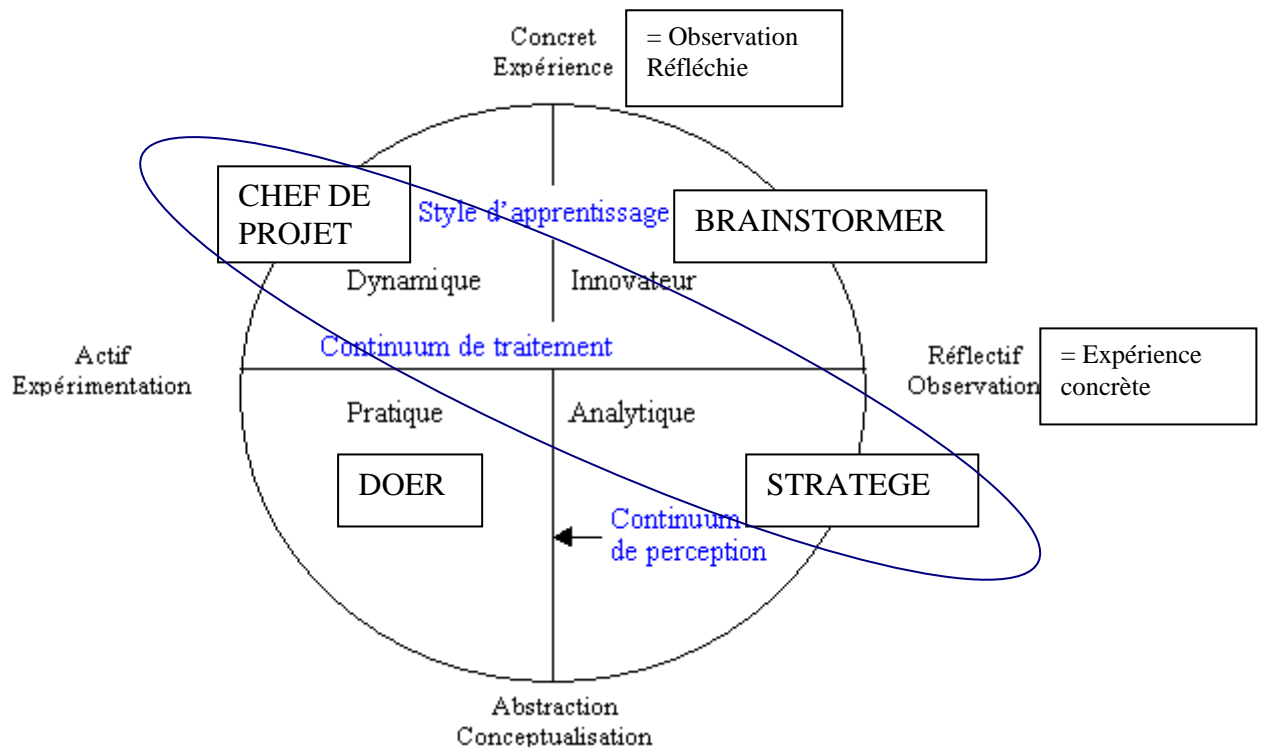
Concret
Expérience

= Observation
Réfléchie

CHEF DE
PROJET

Style d'apprentissage

BRAINSTORMER

Dynamique

Innovateur

Actif
Expérimentation

Continuum de traitement

Réflectif
Observation

= Expérience
concrète

Pratique

Analytique

DOER

STRATEGE

Continuum
de perception

Abstraction
Conceptualisation